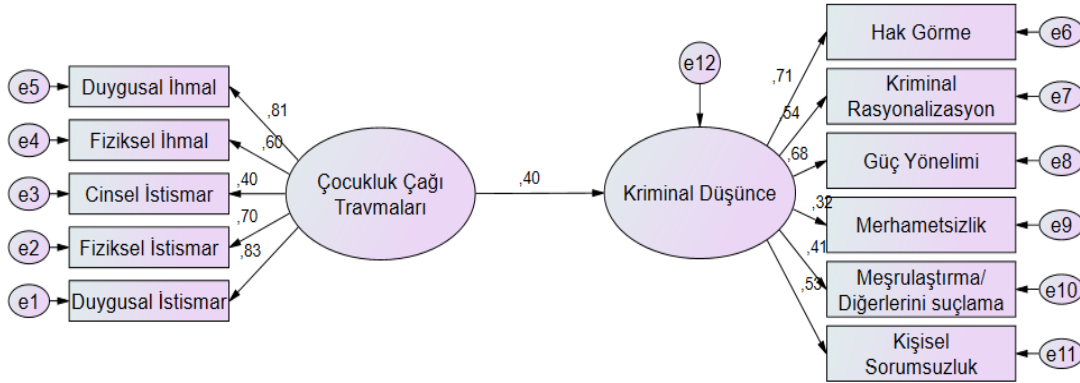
e5
Duygusal İhmal
e4
Fiziksel İhmal
e3
Cinsel İstismar
e2
Fiziksel İstismar
e1
Duygusal İstismar
,81
,60
,40
,70
,83
Çocukluk Çağı Travmaları
,40
e12
Kriminal Düşünce
,71
,54
,68
,32
,41
,53
Hak Görme
e6
Kriminal Rasyonalizasyon
e7
Güç Yönelimi
e8
Merhametsizlik
e9
Meşrulaştırma/ Diğerlerini suçlama
e10
Kişisel Sorumsuzluk
e11